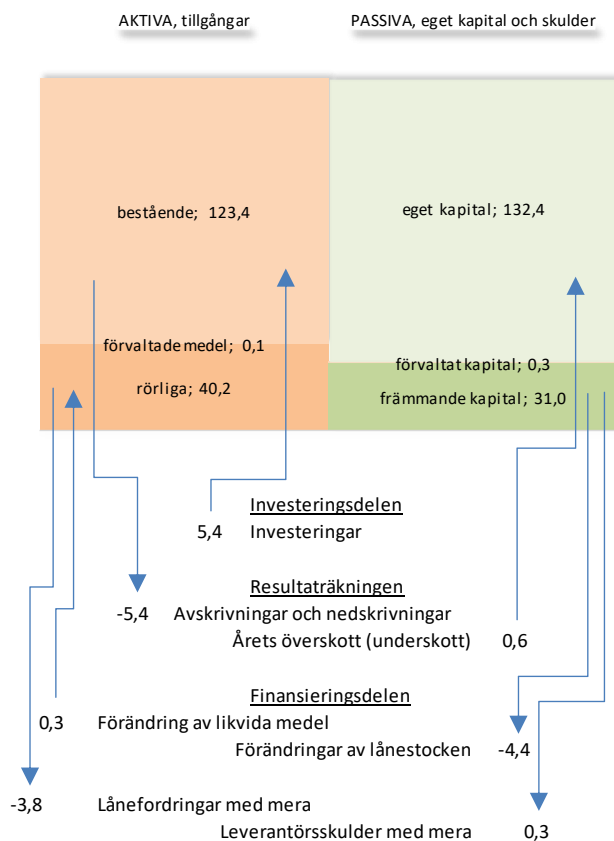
AKTIVA, tillgångar

PASSIVA, eget kapital och skulder

bestående; 123,4

förvaltade medel; 0,1

rörliga; 40,2

eget kapital; 132,4

förvaltat kapital; 0,3

främmande kapital; 31,0

Investeringsdelen

5,4 Investeringar

Resultaträkningen

-5,4 Avskrivningar och nedskrivningar

Årets överskott (underskott) 0,6

Finansieringsdelen

0,3 Förändring av likvida medel

Förändringar av lånestocken -4,4

-3,8 Lånefordringar med mera

Leverantörsskulder med mera 0,3